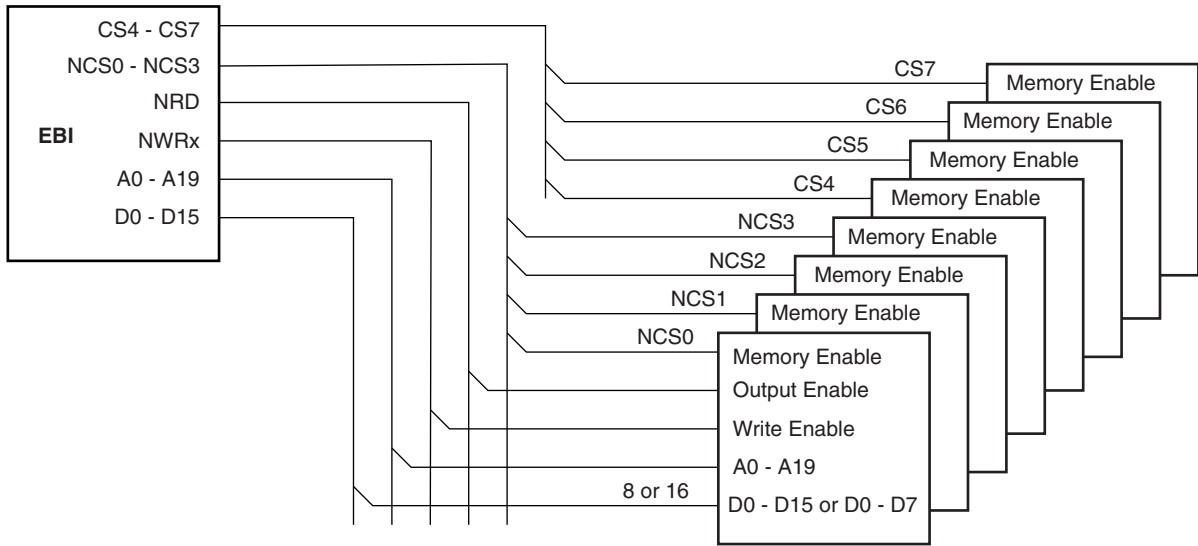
EBI

CS4 - CS7
NCS0 - NCS3
NRD
NWRx
A0 - A19
D0 - D15

CS7
Memory Enable
CS6
Memory Enable
CS5
Memory Enable
CS4
Memory Enable
NCS3
Memory Enable
NCS2
Memory Enable
NCS1
Memory Enable
NCS0
Memory Enable
Output Enable
Write Enable
A0 - A19
8 or 16
D0 - D15 or D0 - D7